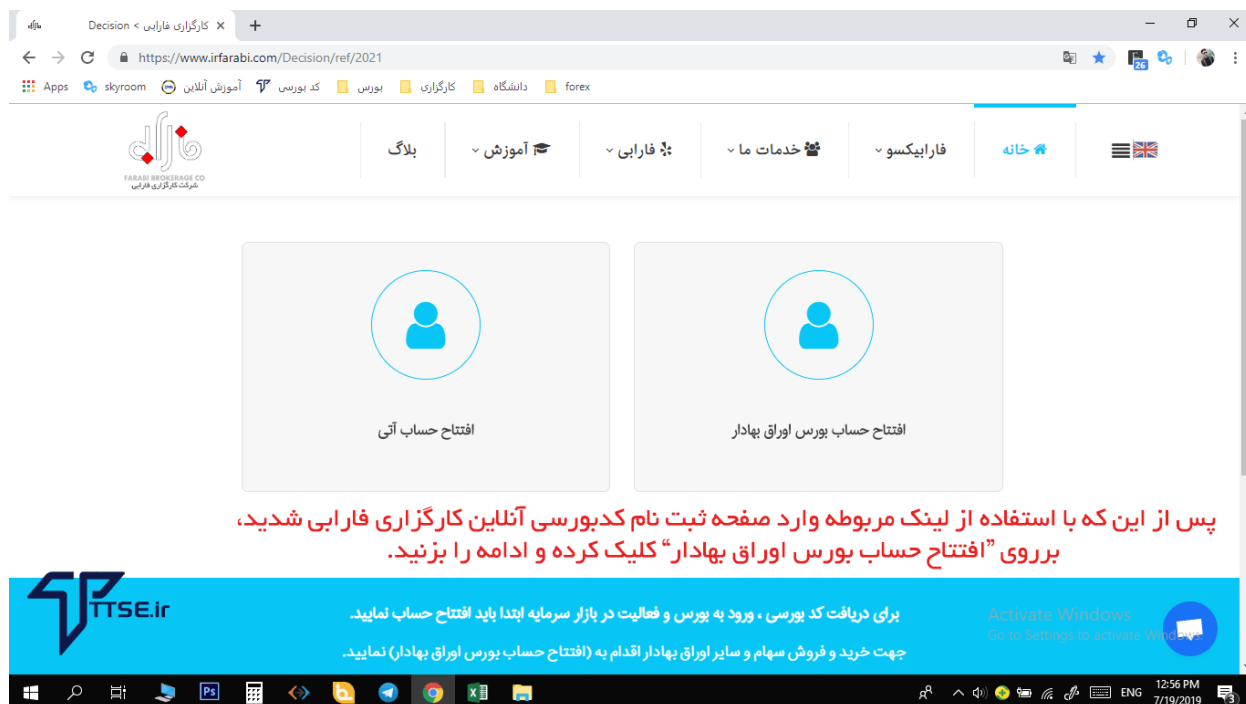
Decision < کارگزاری فارابی ×
+
https://www.irfarabi.com/Decision/ref/2021
Apps skyroom آموزش آنلاین کد بورسی بورس کارگزاری دانشگاه forex

FARABI BROKERAGE CO
شرکت کارگزاری فارابی

خانه فارابیکسو خدمات ما فارابی آموزش بلاگ

افتتاح حساب بورس اوراق بهادار

افتتاح حساب آتی

پس از این که با استفاده از لینک مربوطه وارد صفحه ثبت نام کدبورسی آنلاین کارگزاری فارابی شدید، برروی "افتتاح حساب بورس اوراق بهادار" کلیک کرده و ادامه را بزنید.

TTSE.ir

برای دریافت کد بورسی ، ورود به بورس و فعالیت در بازار سرمایه ابتدا باید افتتاح حساب نمایید.
جهت خرید و فروش سهام و سایر اوراق بهادار اقدام به (افتتاح حساب بورس اوراق بهادار) نمایید.

Activate Windows
Go to Settings to activate Windows.

ENG 12:56 PM 7/19/2019